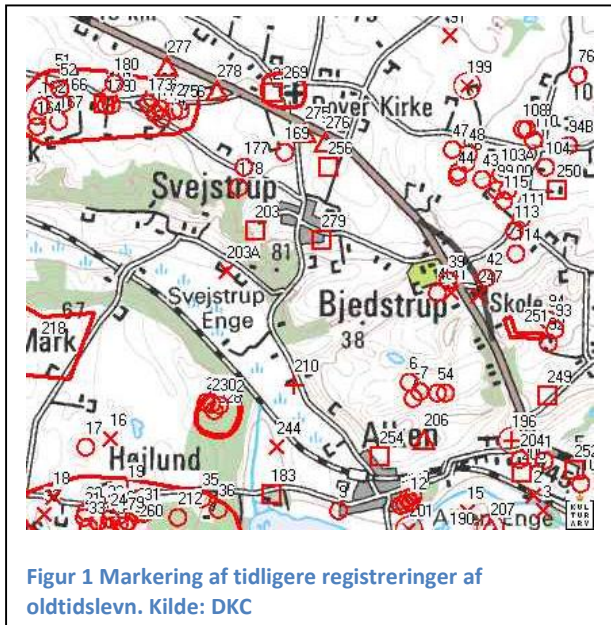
277
180
51
52
66
67
164
170
173
275
56
278
269
199
76
10
nver Kirke
276
275
108
94B
47
48
169
256
110
177
178
44
43
103A
104
250
115
111
113
Svejstrup
203
279
114
42
203A
81
39
41
247
Svejstrup
Enge
Bjedstrup
Skole
251
93
67
218
Mark
38
210
6
7
54
249
2302
206
196
16
17
244
254
204
252
Højlund
19
183
18
35
36
9
12
15
207
212
260
201
190
245
Enge
KULTUR
ARV

Figur 1 Markering af tidligere registreringer af oldtidslevn. Kilde: DKC